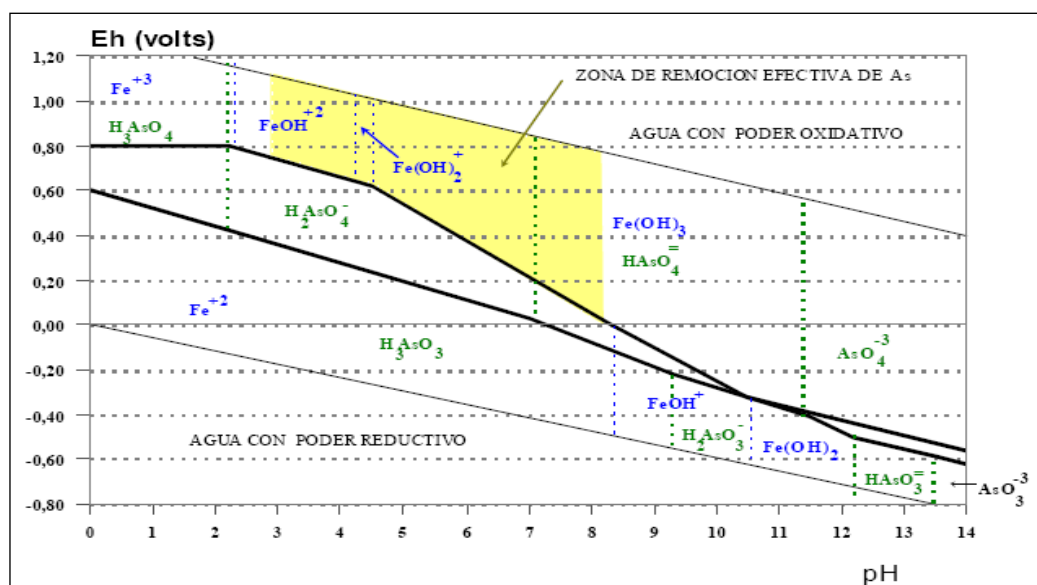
Eh (volts)

1,20
1,00
0,80
0,60
0,40
0,20
0,00
-0,20
-0,40
-0,60
-0,80

$Fe^{+3}$

$H_3AsO_4$

$FeOH^{+2}$

ZONA DE REMOCION EFECTIVA DE As

AGUA CON PODER OXIDATIVO

$Fe(OH)_2^+$

$H_2AsO_4^-$

$Fe(OH)_3$

$HAsO_4^=$

$Fe^{+2}$

$H_3AsO_3$

$AsO_4^{-3}$

$FeOH^+$

AGUA CON PODER REDUCTIVO

$H_2AsO_3^-$

$Fe(OH)_2$

$HAsO_3^=$

$AsO_3^{-3}$

0 1 2 3 4 5 6 7 8 9 10 11 12 13 14

pH